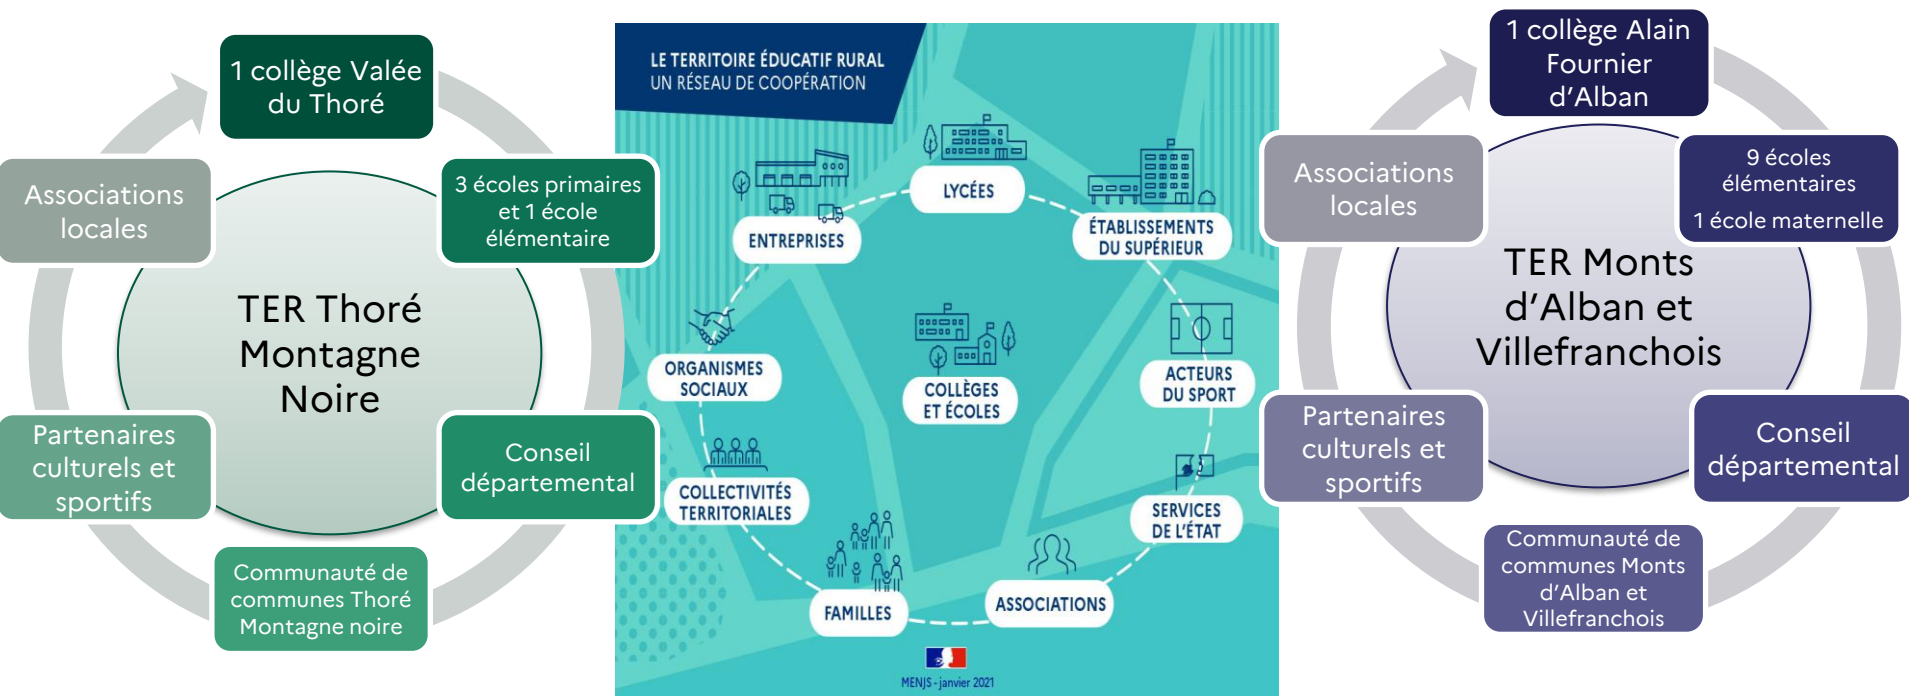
1 collège Valée du Thoré

3 écoles primaires et 1 école élémentaire

Associations locales

TER Thoré Montagne Noire

Partenaires culturels et sportifs

Conseil départemental

Communauté de communes Thoré Montagne noire

LE TERRITOIRE ÉDUCATIF RURAL
UN RÉSEAU DE COOPÉRATION

LYCÉES

ENTREPRISES

ÉTABLISSEMENTS DU SUPÉRIEUR

ORGANISMES SOCIAUX

COLLÈGES ET ÉCOLES

ACTEURS DU SPORT

COLLECTIVITÉS TERRITORIALES

SERVICES DE L'ÉTAT

FAMILLES

ASSOCIATIONS

MENJS - janvier 2021

1 collège Alain Fournier d'Alban

Associations locales

9 écoles élémentaires

1 école maternelle

TER Monts d'Alban et Villefranchois

Partenaires culturels et sportifs

Conseil départemental

Communauté de communes Monts d'Alban et Villefranchois